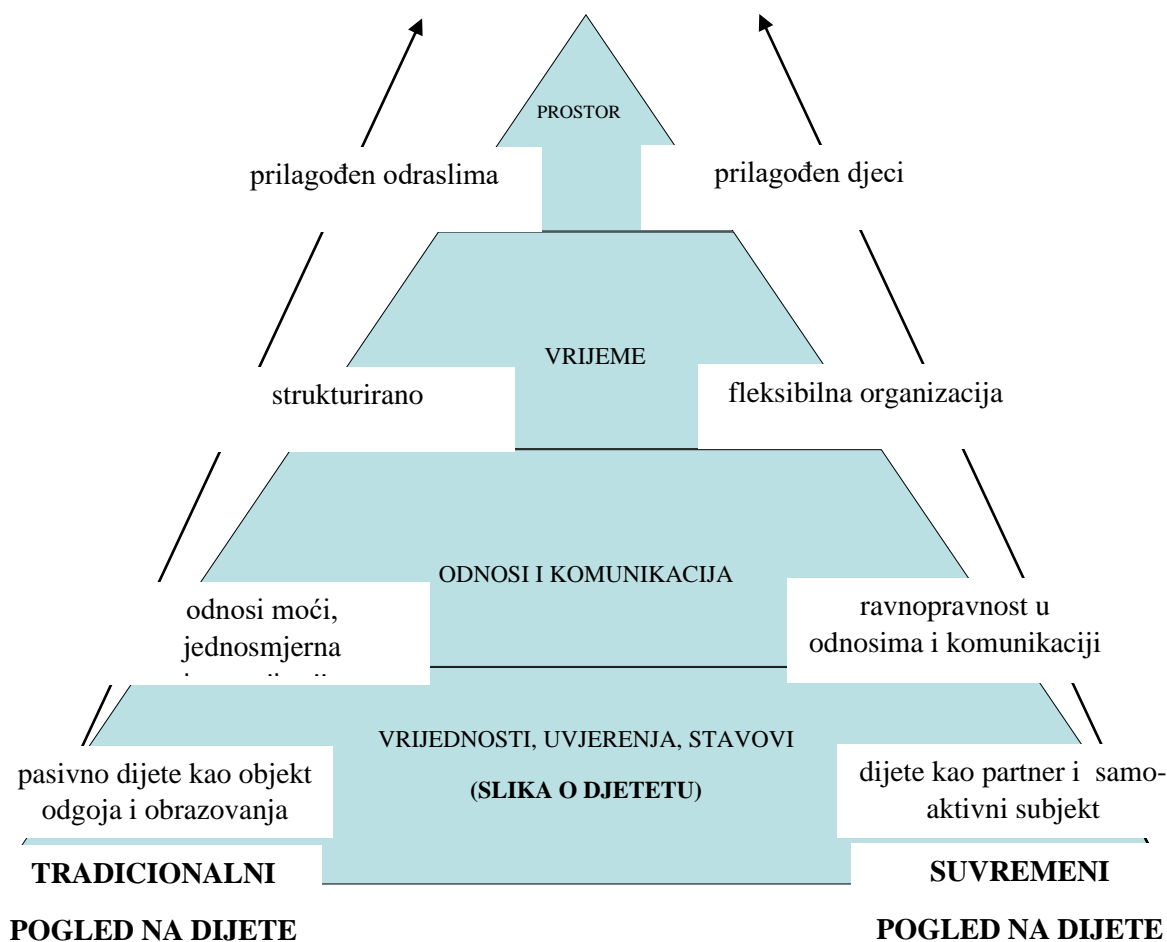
PROSTOR

prilagođen odraslima

prilagođen djeci

VRIJEME

strukturirano

fleksibilna organizacija

ODNOSI I KOMUNIKACIJA

odnosi moći, jednosmjerna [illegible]

ravnopravnost u odnosima i komunikaciji

VRIJEDNOSTI, UVJERENJA, STAVOVI

(SLIKA O DJETETU)

pasivno dijete kao objekt odgoja i obrazovanja

dijete kao partner i samo-aktivni subjekt

TRADICIONALNI

POGLED NA DIJETE

SUVREMENI

POGLED NA DIJETE